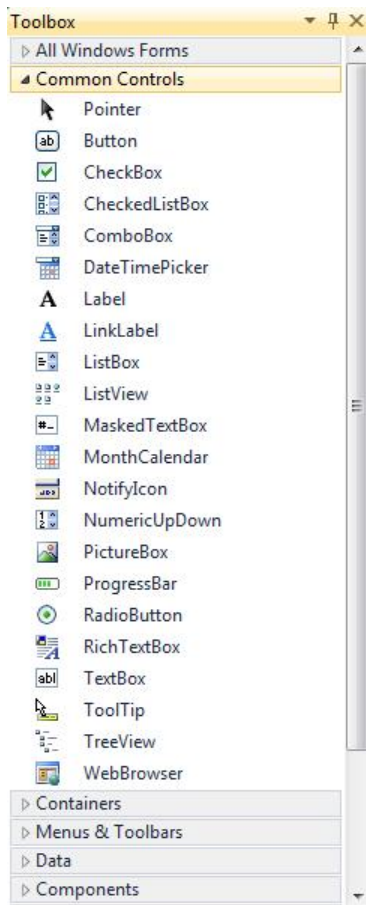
Toolbox
All Windows Forms
Common Controls
Pointer
Button
CheckBox
CheckedListBox
ComboBox
DateTimePicker
Label
LinkLabel
ListBox
ListView
MaskedTextBox
MonthCalendar
NotifyIcon
NumericUpDown
PictureBox
ProgressBar
RadioButton
RichTextBox
TextBox
ToolTip
TreeView
WebBrowser
Containers
Menus & Toolbars
Data
Components